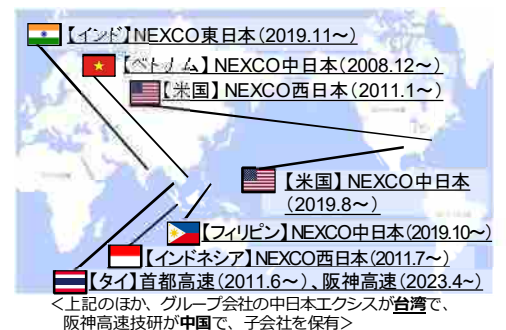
【インド】NEXCO東日本（2019.11～）

【ベトナム】NEXCO中日本（2008.12～）

【米国】NEXCO西日本（2011.1～）

【米国】NEXCO中日本（2019.8～）

【フィリピン】NEXCO中日本（2019.10～）

【インドネシア】NEXCO西日本（2011.7～）

【タイ】首都高速（2011.6～）、阪神高速（2023.4～）

＜上記のほか、グループ会社の中日本エクシスが台湾で、阪神高速技研が中国で、子会社を保有＞